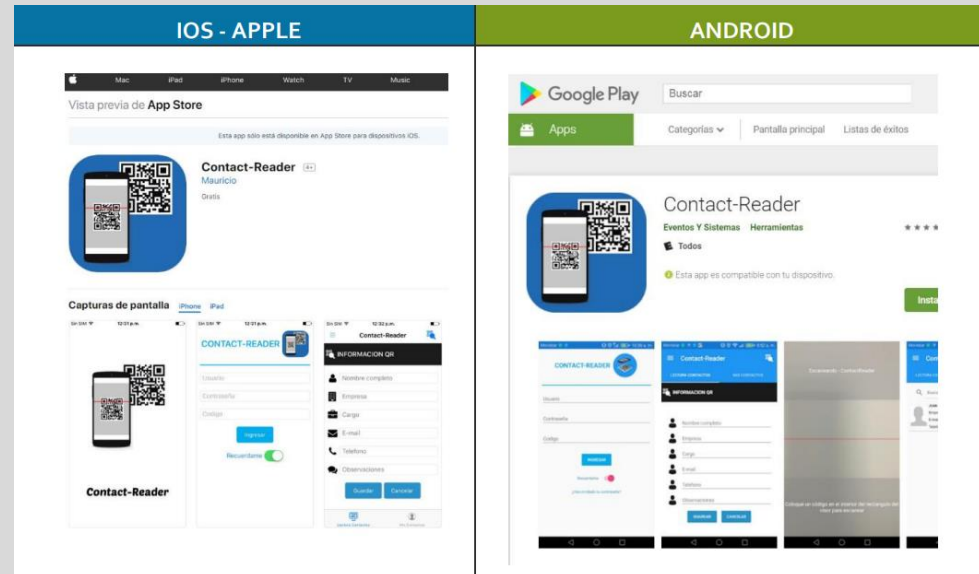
IOS - APPLE

Mac iPad iPhone Watch TV Music

Vista previa de App Store

Esta app sólo está disponible en App Store para dispositivos iOS.

Contact-Reader 4+
Mauricio
Gratis

Capturas de pantalla iPhone iPad

Contact-Reader

CONTACT-READER
Usuario
Contraseña
Codigo
Ingresar
Recuerdame

Contact-Reader
INFORMACION QR
Nombre completo
Empresa
Cargo
E-mail
Telefono
Observaciones
Guardar Cancelar

ANDROID

Google Play
Buscar
Apps
Categorías
Pantalla principal
Listas de éxitos

Contact-Reader
Eventos Y Sistemas Herramientas
Todos
Esta app es compatible con tu dispositivo.
Insta

CONTACT-READER
Usuario
Contraseña
Codigo
INGRESAR
Recuerdame

Contact-Reader
INFORMACION QR
Nombre completo
Empresa
Cargo
E-mail
Telefono
Observaciones
GUARDAR CANCELAR

Escaneando - ContactReader
Coloque un código en el interior del rectángulo del visor para escanear